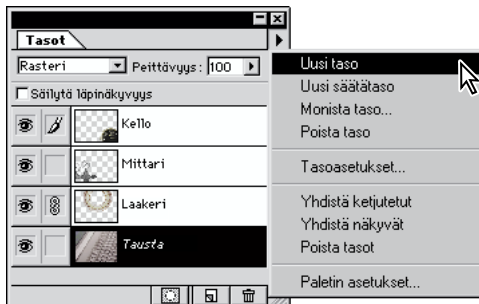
Tasot

Rasteri

Peittävyys: 100

Säilytä läpinäkyvyys

Kello

Mittari

Laakeri

Tausta

Uusi taso

Uusi säätätaso

Monista taso...

Poista taso

Tasoasetukset...

Yhdistä ketjutetut

Yhdistä näkyvät

Poista tasot

Paletin asetukset...